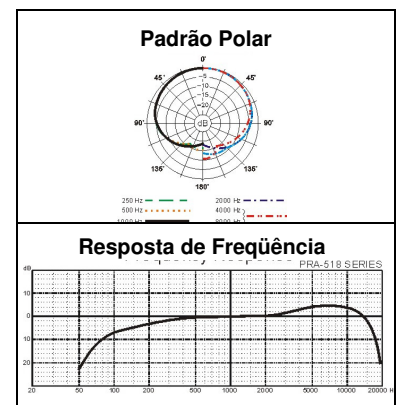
Padrão Polar

0°
45°
45°
–5
–10
–15
–20
–25
dB
90°
90°
135°
135°
180°

250 Hz
500 Hz
1000 Hz
2000 Hz
4000 Hz
8000 Hz

Resposta de Freqüência

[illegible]
PRA-518 SERIES
dB
10
0
10
20
20
50
100
200
500
1000
2000
5000
10000
20000
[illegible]